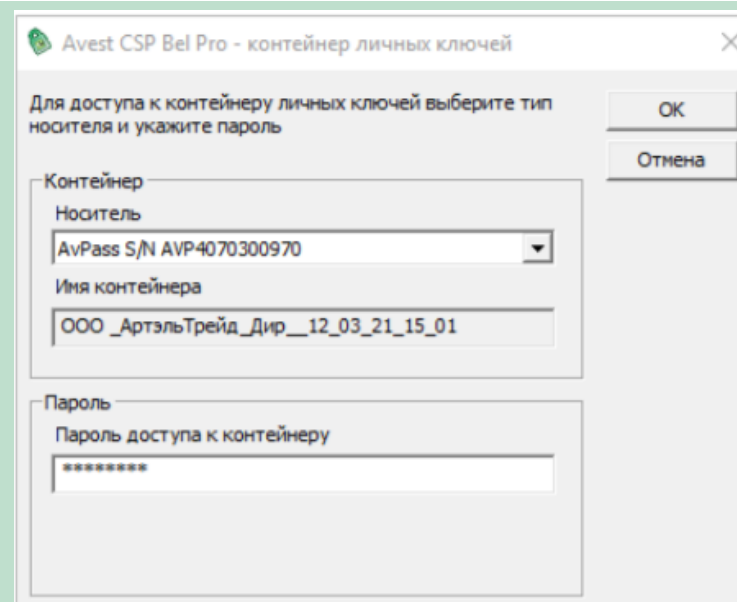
Avest CSP Bel Pro - контейнер личных ключей

Для доступа к контейнеру личных ключей выберите тип носителя и укажите пароль

OK

Отмена

Контейнер

Носитель

AvPass S/N AVP4070300970

Имя контейнера

ООО _АртэльТрейд_Дир__12_03_21_15_01

Пароль

Пароль доступа к контейнеру

********